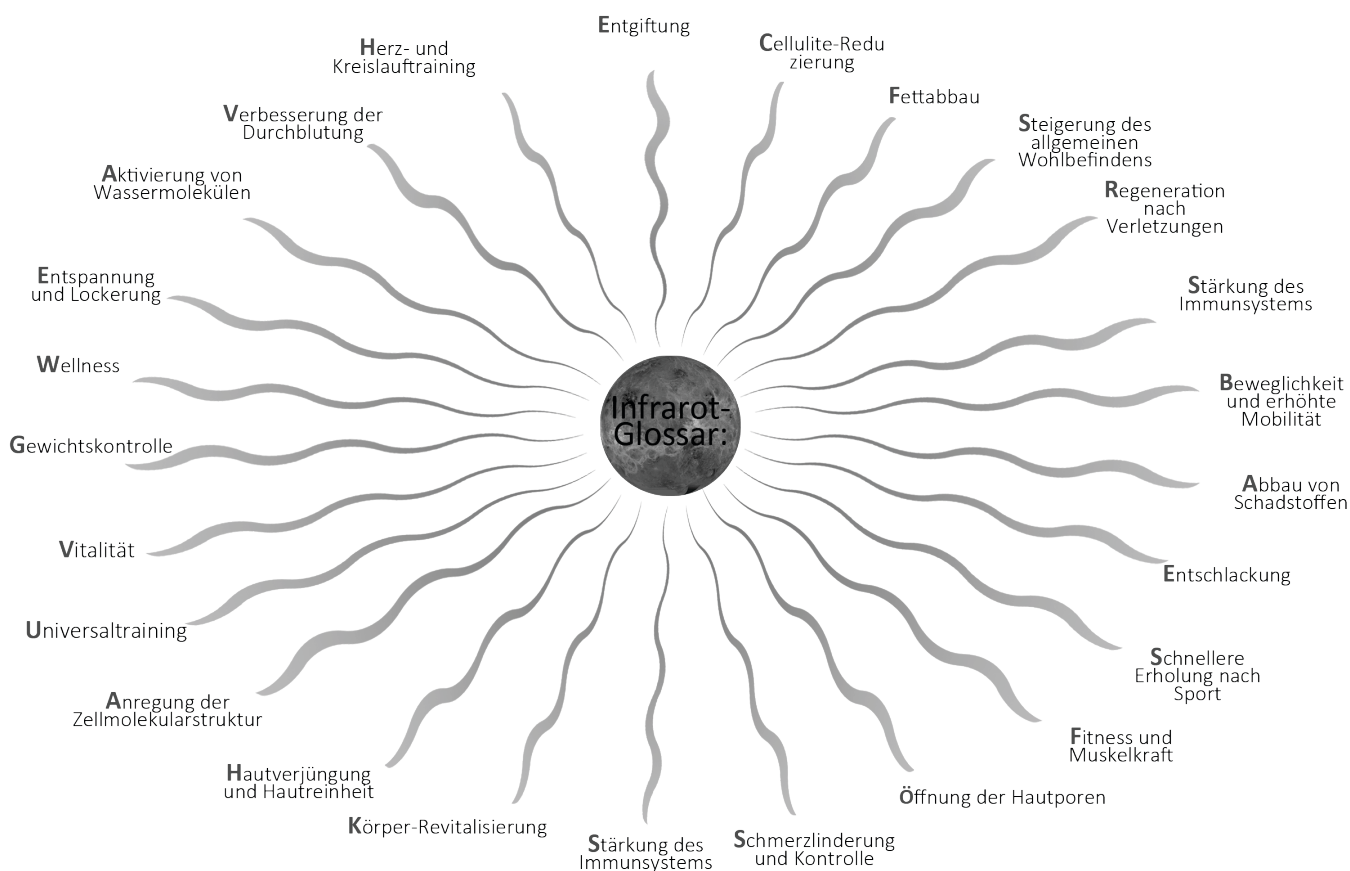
Infrarot-Glossar:

Entgiftung

Cellulite-Reduzierung

Fettabbau

Steigerung des allgemeinen Wohlbefindens

Regeneration nach Verletzungen

Stärkung des Immunsystems

Beweglichkeit und erhöhte Mobilität

Abbau von Schadstoffen

Entschlackung

Schnellere Erholung nach Sport

Fitness und Muskelkraft

Öffnung der Hautporen

Schmerzlinderung und Kontrolle

Stärkung des Immunsystems

Körper-Revitalisierung

Hautverjüngung und Hautreinheit

Anregung der Zellmolekularstruktur

Universaltraining

Vitalität

Gewichtskontrolle

Wellness

Entspannung und Lockerung

Aktivierung von Wassermolekülen

Verbesserung der Durchblutung

Herz- und Kreislauftraining